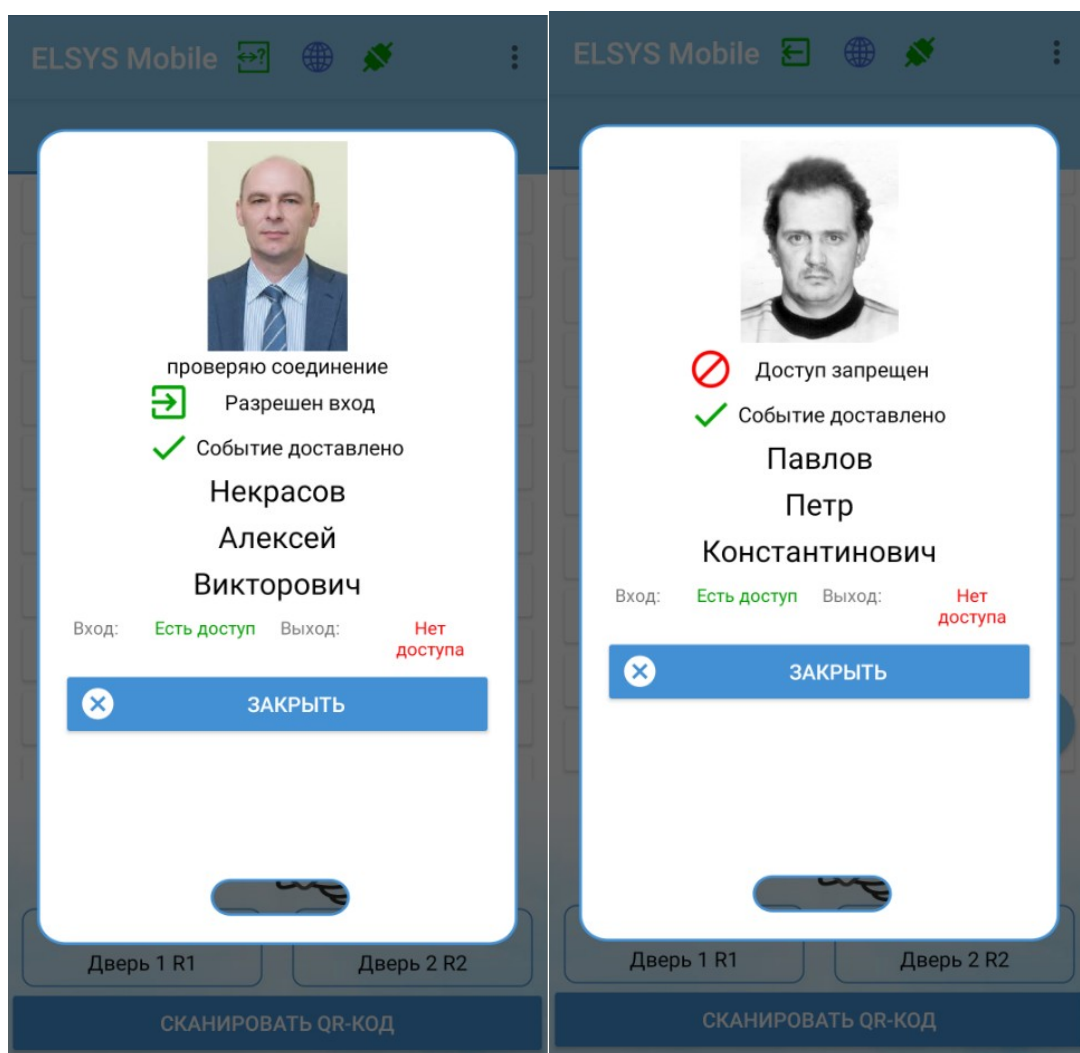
ELSYS Mobile

проверяю соединение

Разрешен вход

Событие доставлено

Некрасов

Алексей

Викторович

Вход: Есть доступ Выход: Нет доступа

ЗАКРЫТЬ

Дверь 1 R1

Дверь 2 R2

СКАНИРОВАТЬ QR-КОД

ELSYS Mobile

Доступ запрещен

Событие доставлено

Павлов

Петр

Константинович

Вход: Есть доступ Выход: Нет доступа

ЗАКРЫТЬ

Дверь 1 R1

Дверь 2 R2

СКАНИРОВАТЬ QR-КОД